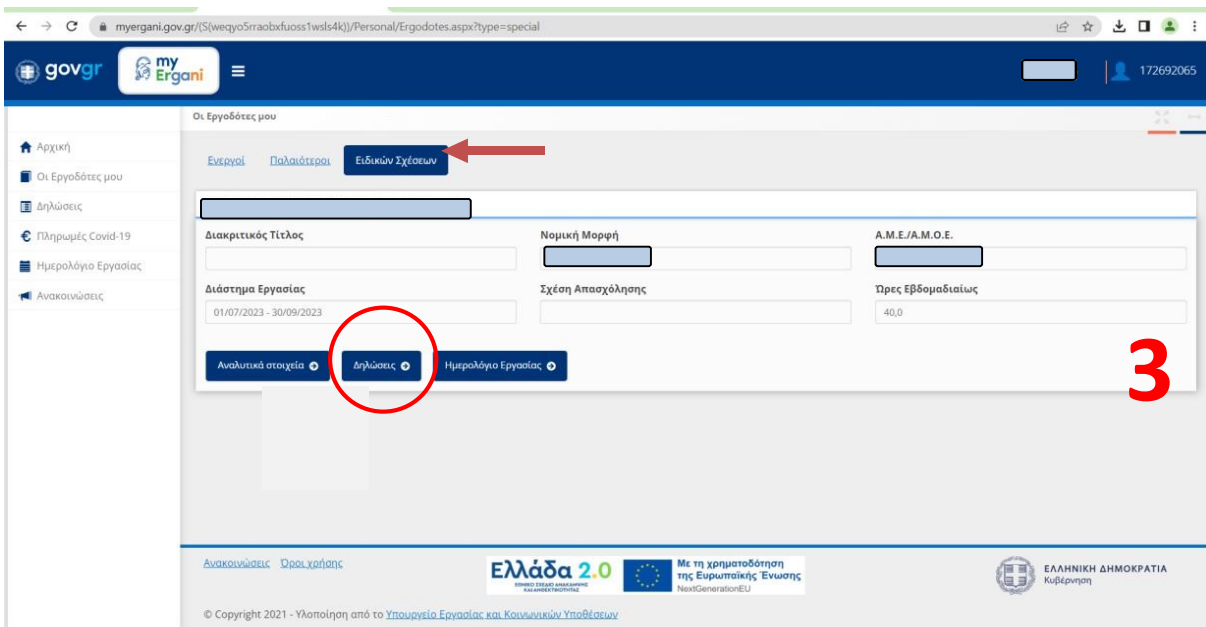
myergani.gov.gr/(S(weqyo5rraobxfuoss1wsls4k))/Personal/Ergodotes.aspx?type=special

govgr

my Ergani

172692065

Οι Εργοδότες μου

Αρχική
Οι Εργοδότες μου
Δηλώσεις
Πληρωμές Covid-19
Ημερολόγιο Εργασίας
Ανακοινώσεις

Ενεργοί Παλαιότεροι Ειδικών Σχέσεων

Διακριτικός Τίτλος

Νομική Μορφή

Α.Μ.Ε./Α.Μ.Ο.Ε.

Διάστημα Εργασίας
01/07/2023 - 30/09/2023

Σχέση Απασχόλησης

Ώρες Εβδομαδιαίως
40,0

Αναλυτικά στοιχεία Δηλώσεις Ημερολόγιο Εργασίας

3

Ανακοινώσεις Όροι χρήσης

Ελλάδα 2.0
ΕΘΝΙΚΟ ΣΧΕΔΙΟ ΑΝΑΚΑΜΨΗΣ ΚΑΙ ΑΝΘΕΚΤΙΚΟΤΗΤΑΣ

Με τη χρηματοδότηση της Ευρωπαϊκής Ένωσης
NextGenerationEU

ΕΛΛΗΝΙΚΗ ΔΗΜΟΚΡΑΤΙΑ
Κυβέρνηση

© Copyright 2021 - Υλοποίηση από το Υπουργείο Εργασίας και Κοινωνικών Υποθέσεων